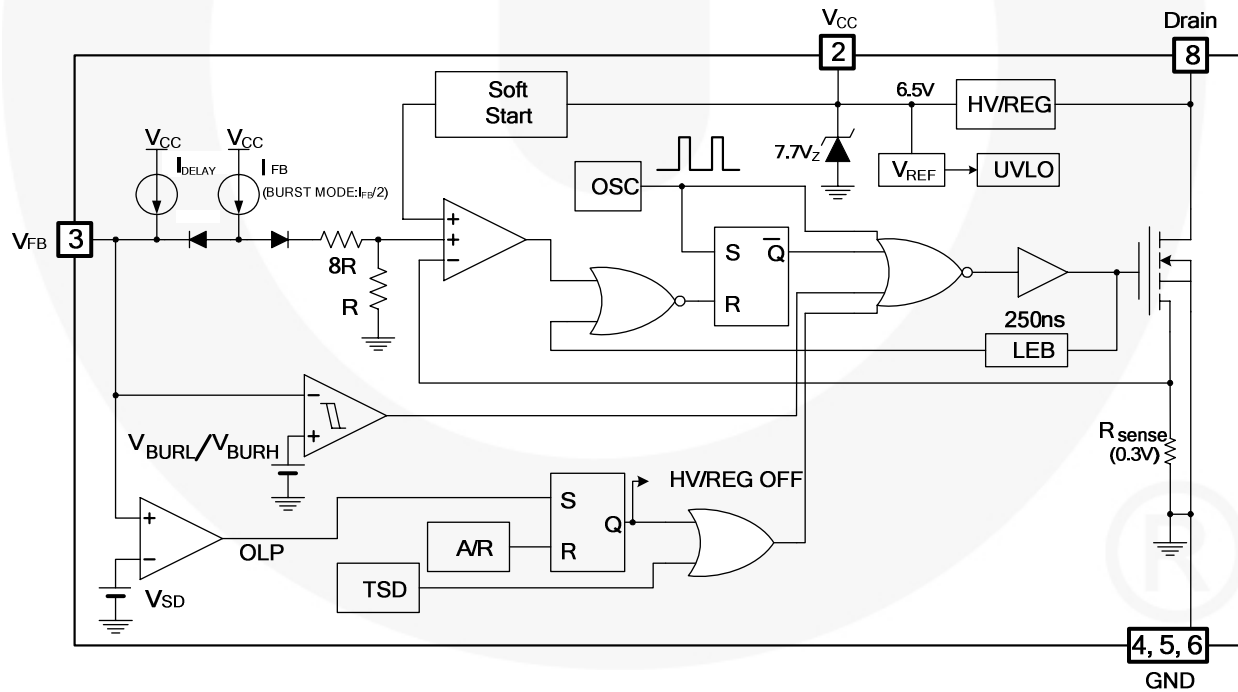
$V_{CC}$
Drain
2
8
Soft Start
6.5V
HV/REG
$7.7V_Z$
$V_{REF}$
UVLO
OSC
$V_{CC}$
$V_{CC}$
$I_{DELAY}$
$I_{FB}$
(BURST MODE:$I_{FB}$/2)
$V_{FB}$
3
8R
R
+
+
−
S
$\overline{Q}$
R
250ns
LEB
−
+
$V_{BURL}/V_{BURH}$
$R_{sense}$
(0.3V)
HV/REG OFF
S
Q
R
A/R
+
−
OLP
TSD
$V_{SD}$
4, 5, 6
GND